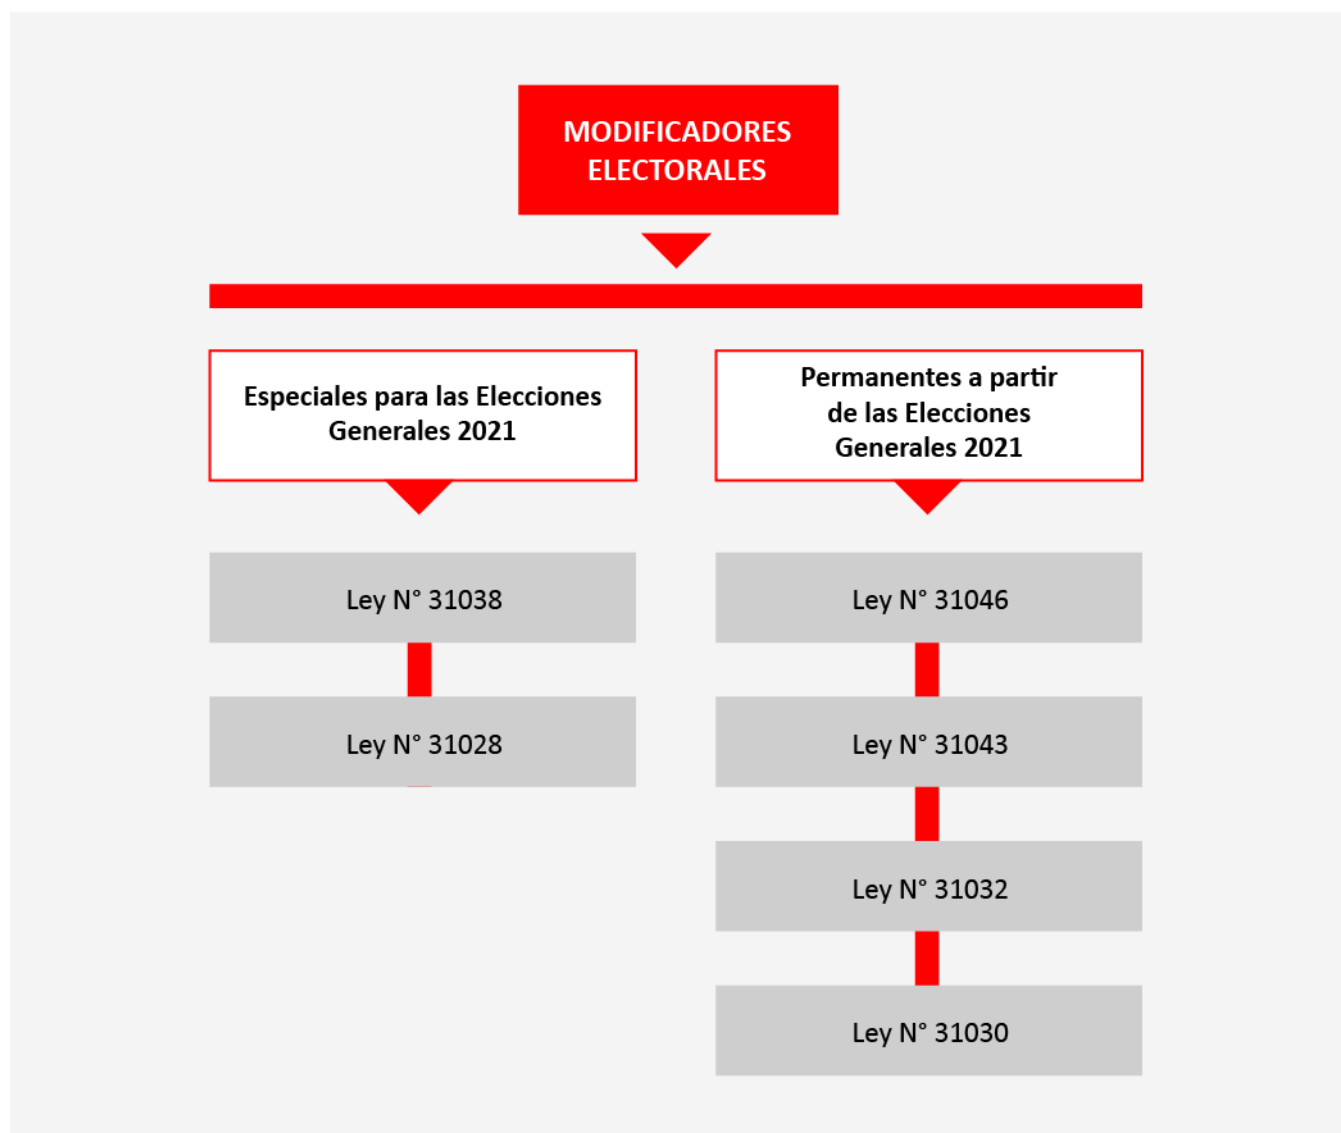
MODIFICADORES ELECTORALES

Especiales para las Elecciones Generales 2021

Ley N° 31038

Ley N° 31028

Permanentes a partir de las Elecciones Generales 2021

Ley N° 31046

Ley N° 31043

Ley N° 31032

Ley N° 31030